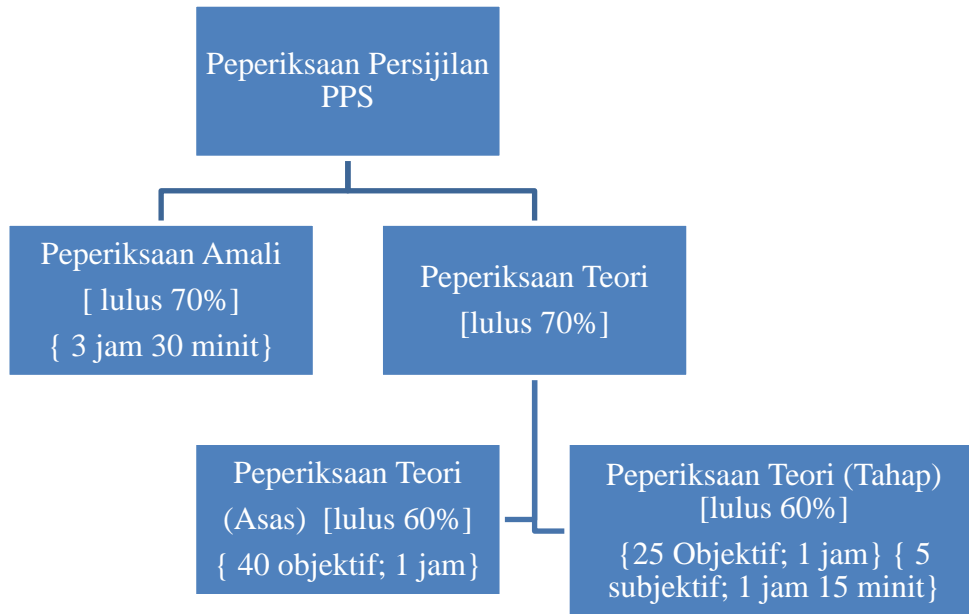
Peperiksaan Persijilan PPS

Peperiksaan Amali
[ lulus 70%]
{ 3 jam 30 minit}

Peperiksaan Teori
[lulus 70%]

Peperiksaan Teori
(Asas) [lulus 60%]
{ 40 objektif; 1 jam}

Peperiksaan Teori (Tahap)
[lulus 60%]
{25 Objektif; 1 jam} { 5 subjektif; 1 jam 15 minit}